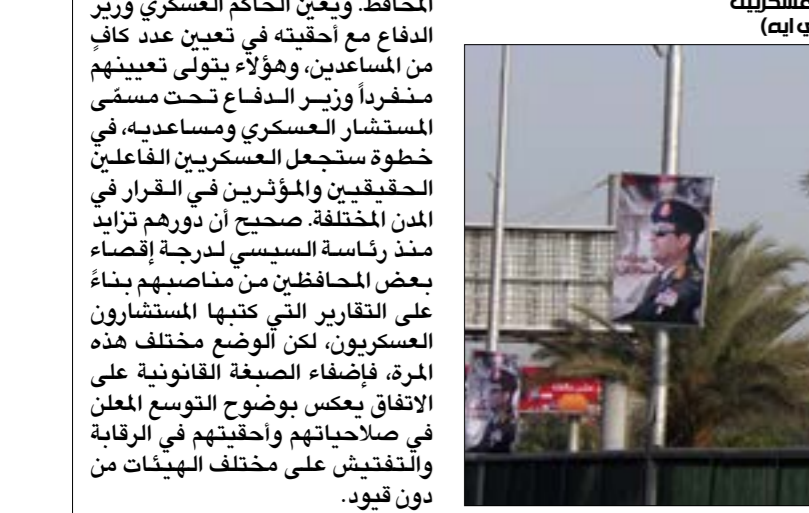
المحافظ. ويعين الحاكم العسكري وزير الدفاع مع أحقيته في تعيين عدد كافٍ من المساعدين، وهؤلاء يتولى تعيينهم منفرداً وزير الدفاع تحت مسمّى المستشار العسكري ومساعديه، في خطوة ستجعل العسكريين الفاعلين الحقيقيين والمؤثرين في القرار في المدن المختلفة. صحيح أن دورهم تزايد منذ رئاسة السيسي لدرجة إقصاء بعض المحافظين من مناصبهم بناءً على التقارير التي كتبها المستشارون العسكريون، لكن الوضع مختلف هذه المرة، فإضفاء الصبغة القانونية على الاتفاق يعكس بوضوح التوسع المعلن في صلاحياتهم وأحقيتهم في الرقابة والتفتيش على مختلف الهيئات من دون قيود.

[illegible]عسكرية
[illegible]ي ايه)